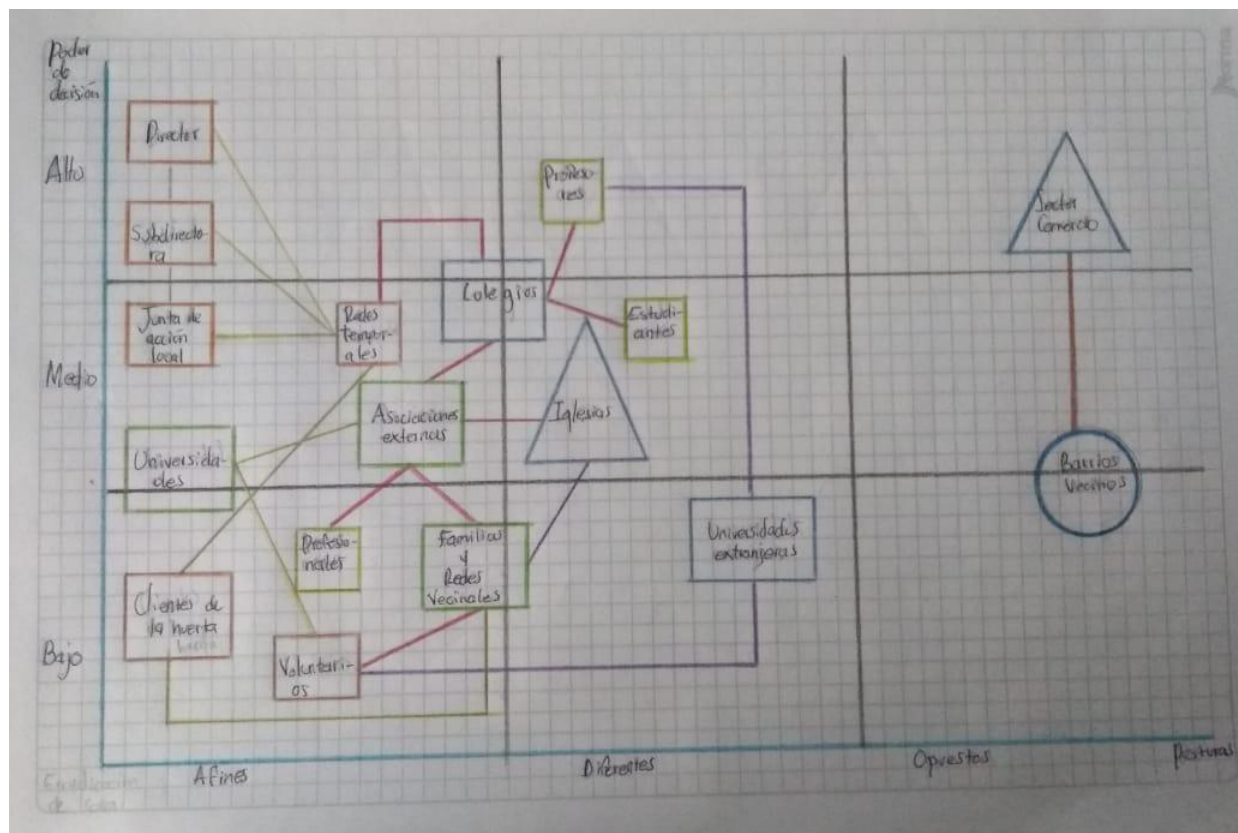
Poder de decisión

Alto

Medio

Bajo

Director

Subdirectora

Junta de acción local

Redes temporales

Colegios

Profesores

Estudiantes

Sector Comercio

Asociaciones externas

Iglesias

Universidades

Barrios Vecinos

Profesionales

Familia y Redes Vecinales

Universidades extranjeras

Clientes de la huerta

Voluntarios

Afines

Diferentes

Opuestos

Posturas

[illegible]